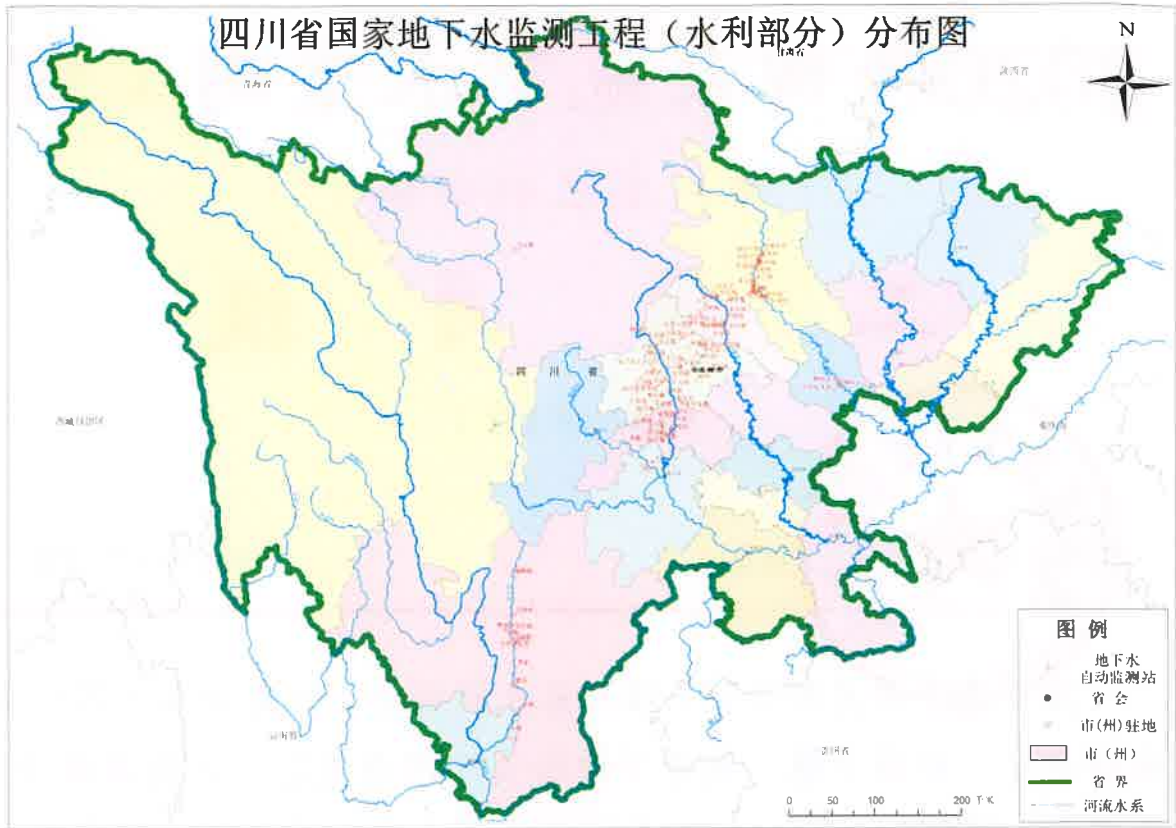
四川省国家地下水监测工程（水利部分）分布图

N

甘肃省

陕西省

青海省

四川省

成都市

西藏自治区

重庆市

云南省

贵州省

图例

地下水自动监测站

省会

市(州)驻地

市（州）

省界

河流水系

0 50 100 200 千米